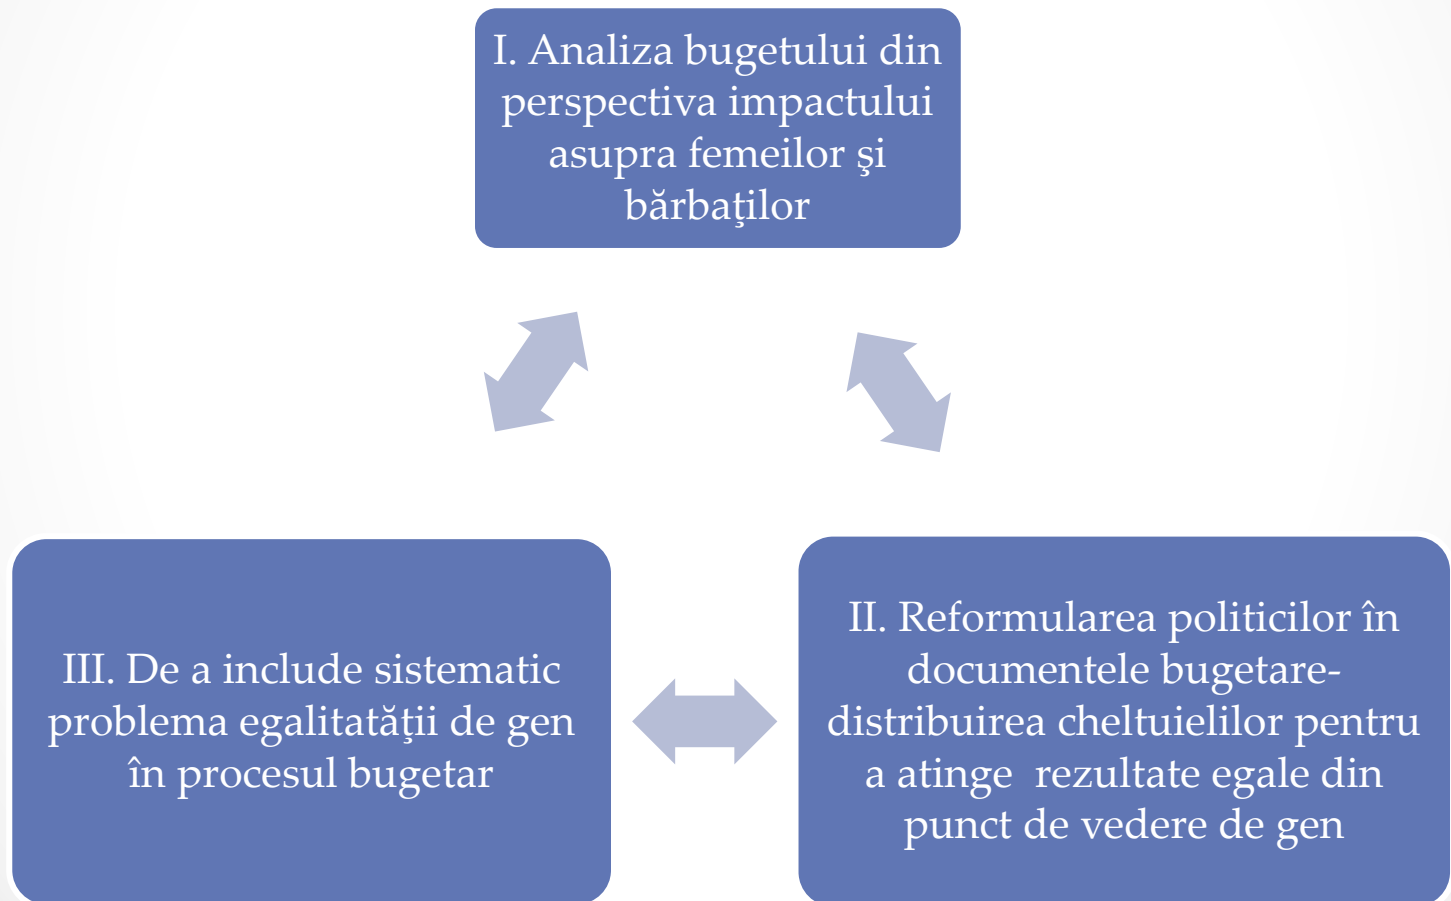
I. Analiza bugetului din perspectiva impactului asupra femeilor şi bărbaţilor

III. De a include sistematic problema egalitatății de gen în procesul bugetar

II. Reformularea politicilor în documentele bugetare- distribuirea cheltuielilor pentru a atinge rezultate egale din punct de vedere de gen